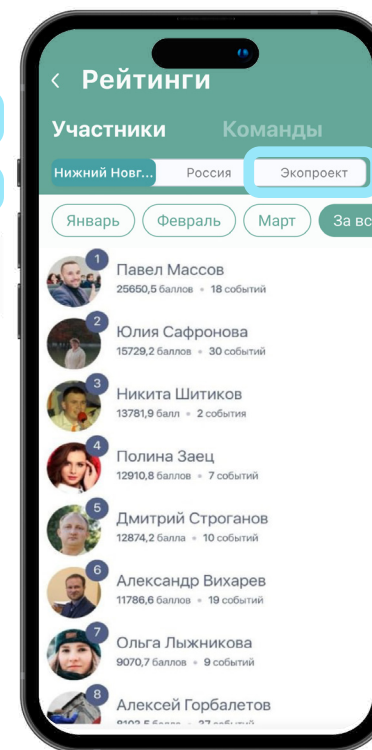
< Рейтинги

Участники Команды

Нижний Новг... Россия Экопроект

Январь Февраль Март За вс

1 Павел Массов
25650,5 баллов • 18 событий

2 Юлия Сафронова
15729,2 баллов • 30 событий

3 Никита Шитиков
13781,9 балл • 2 события

4 Полина Заец
12910,8 баллов • 7 событий

5 Дмитрий Строганов
12874,2 балла • 10 событий

6 Александр Вихарев
11786,6 баллов • 19 событий

7 Ольга Лыжникова
9070,7 баллов • 9 событий

8 Алексей Горбалетов
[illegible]